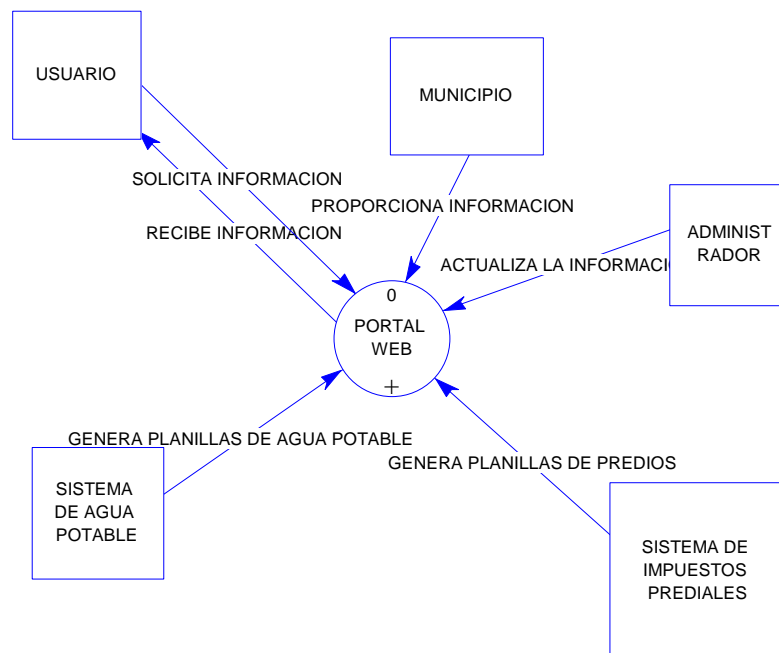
USUARIO

MUNICIPIO

SOLICITA INFORMACION

PROPORCIONA INFORMACION

RECIBE INFORMACION

ADMINIST RADOR

ACTUALIZA LA INFORMACI

0

PORTAL WEB

+

GENERA PLANILLAS DE AGUA POTABLE

GENERA PLANILLAS DE PREDIOS

SISTEMA DE AGUA POTABLE

SISTEMA DE IMPUESTOS PREDIALES